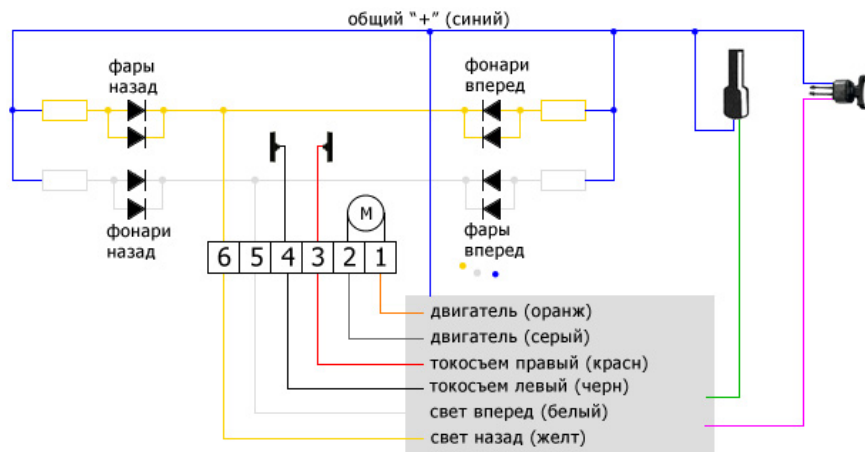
общий "+" (синий)

фары назад

фонари вперед

фонари назад

фары вперед

M

| 6 | 5 | 4 | 3 | 2 | 1 |
|---|---|---|---|---|---|

двигатель (оранж)
двигатель (серый)
токосъем правый (красн)
токосъем левый (черн)
свет вперед (белый)
свет назад (желт)